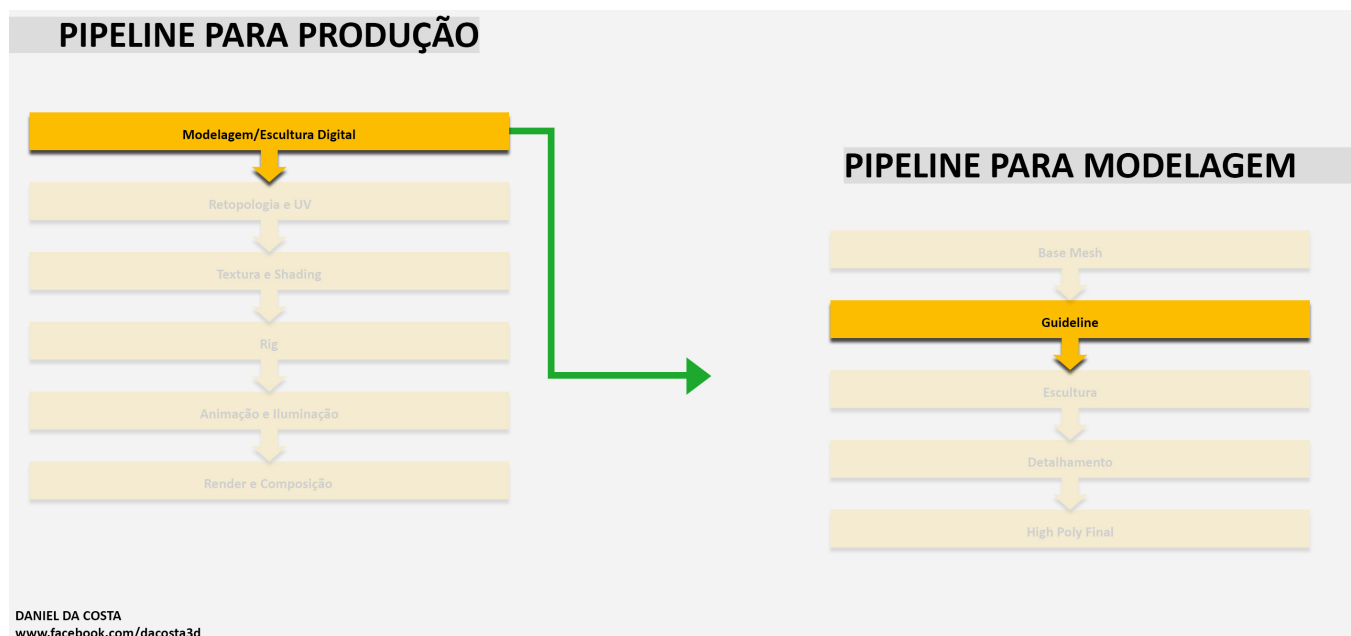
PIPELINE PARA PRODUÇÃO

Modelagem/Escultura Digital

Retopologia e UV

Textura e Shading

Rig

Animação e Iluminação

Render e Composição

PIPELINE PARA MODELAGEM

Base Mesh

Guideline

Escultura

Detalhamento

High Poly Final

DANIEL DA COSTA
www.facebook.com/dacosta3d